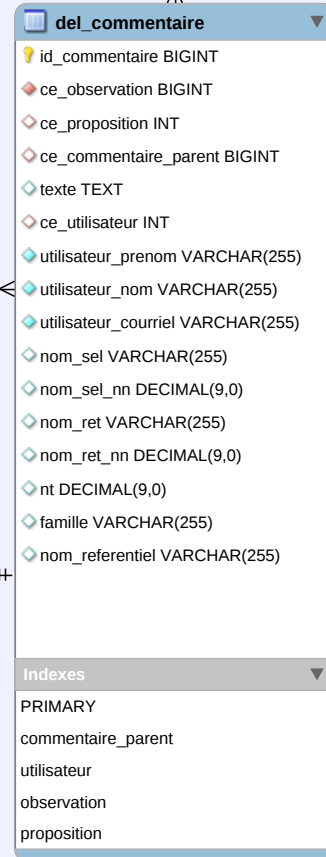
del_commentaire

id_commentaire BIGINT
ce_observation BIGINT
ce_proposition INT
ce_commentaire_parent BIGINT
texte TEXT
ce_utilisateur INT
utilisateur_prenom VARCHAR(255)
utilisateur_nom VARCHAR(255)
utilisateur_courriel VARCHAR(255)
nom_sel VARCHAR(255)
nom_sel_nn DECIMAL(9,0)
nom_ret VARCHAR(255)
nom_ret_nn DECIMAL(9,0)
nt DECIMAL(9,0)
famille VARCHAR(255)
nom_referentiel VARCHAR(255)

Indexes
PRIMARY
commentaire_parent
utilisateur
observation
proposition